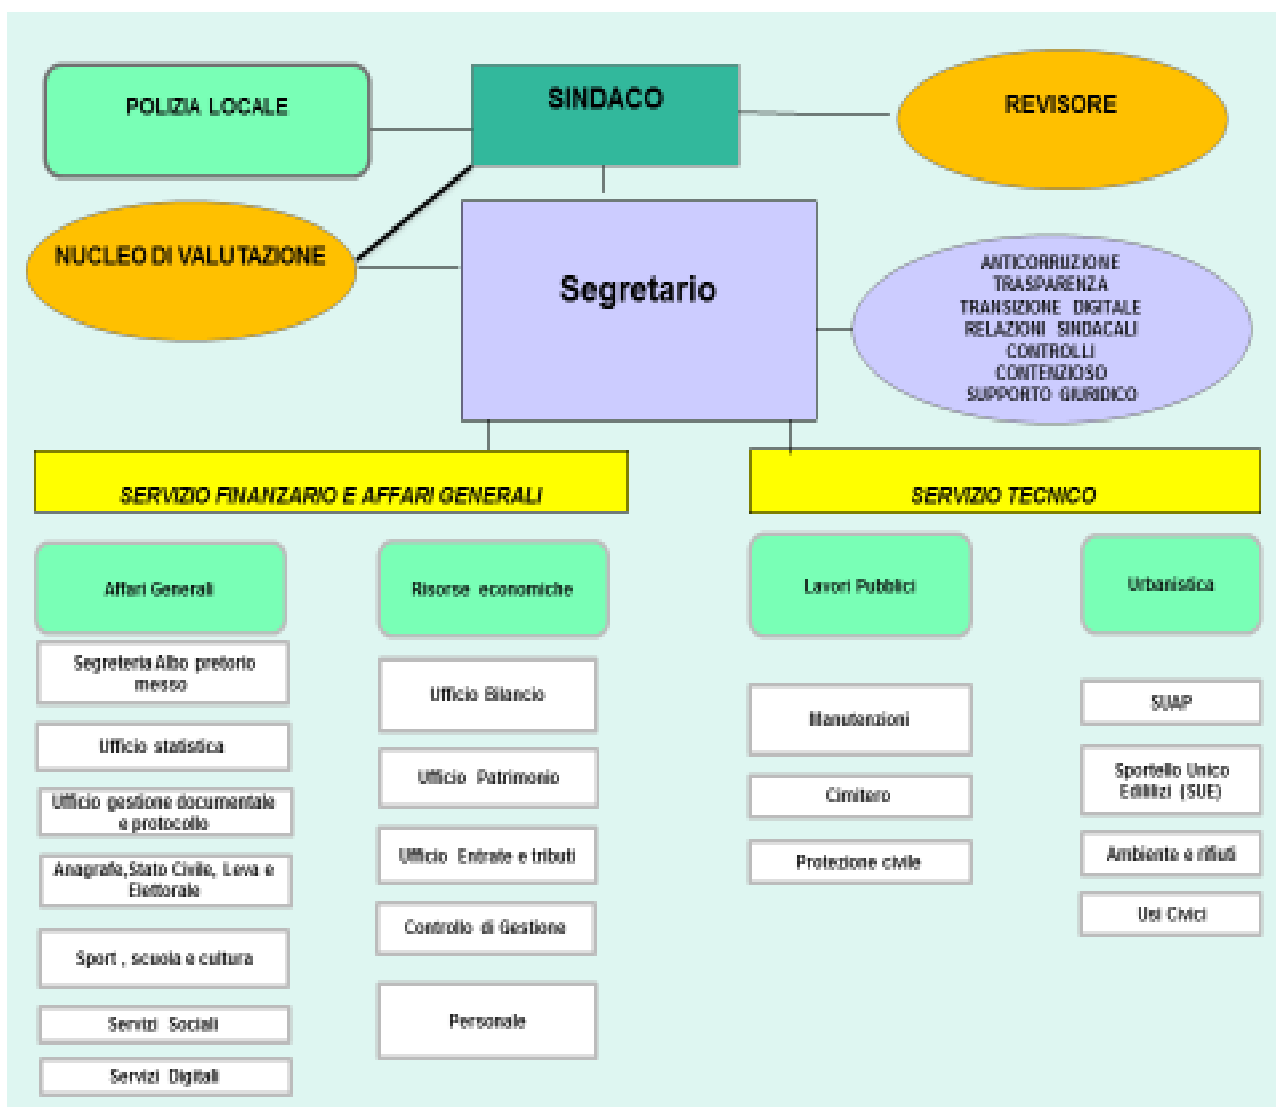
POLIZIA LOCALE

SINDACO

REVISORE

NUCLEO DI VALUTAZIONE

Segretario

ANTICORRUZIONE
TRASPARENZA
TRANSIZIONE DIGITALE
RELAZIONI SINDACALI
CONTROLLI
CONTENZIOSO
SUPPORTO GIURIDICO

SERVIZIO FINANZARIO E AFFARI GENERALI

SERVIZIO TECNICO

Affari Generali

Segreteria Albo pretorio messo

Ufficio statistica

Ufficio gestione documentale e protocollo

Anagrafe, Stato Civile, Leva e Elettorale

Sport , scuola e cultura

Servizi Sociali

Servizi Digitali

Risorse economiche

Ufficio Bilancio

Ufficio Patrimonio

Ufficio Entrate e tributi

Controllo di Gestione

Personale

Lavori Pubblici

Manutenzioni

Cimitero

Protezione civile

Urbanistica

SUAP

Sportello Unico Edilizi (SUE)

Ambiente e rifiuti

Usi Civici